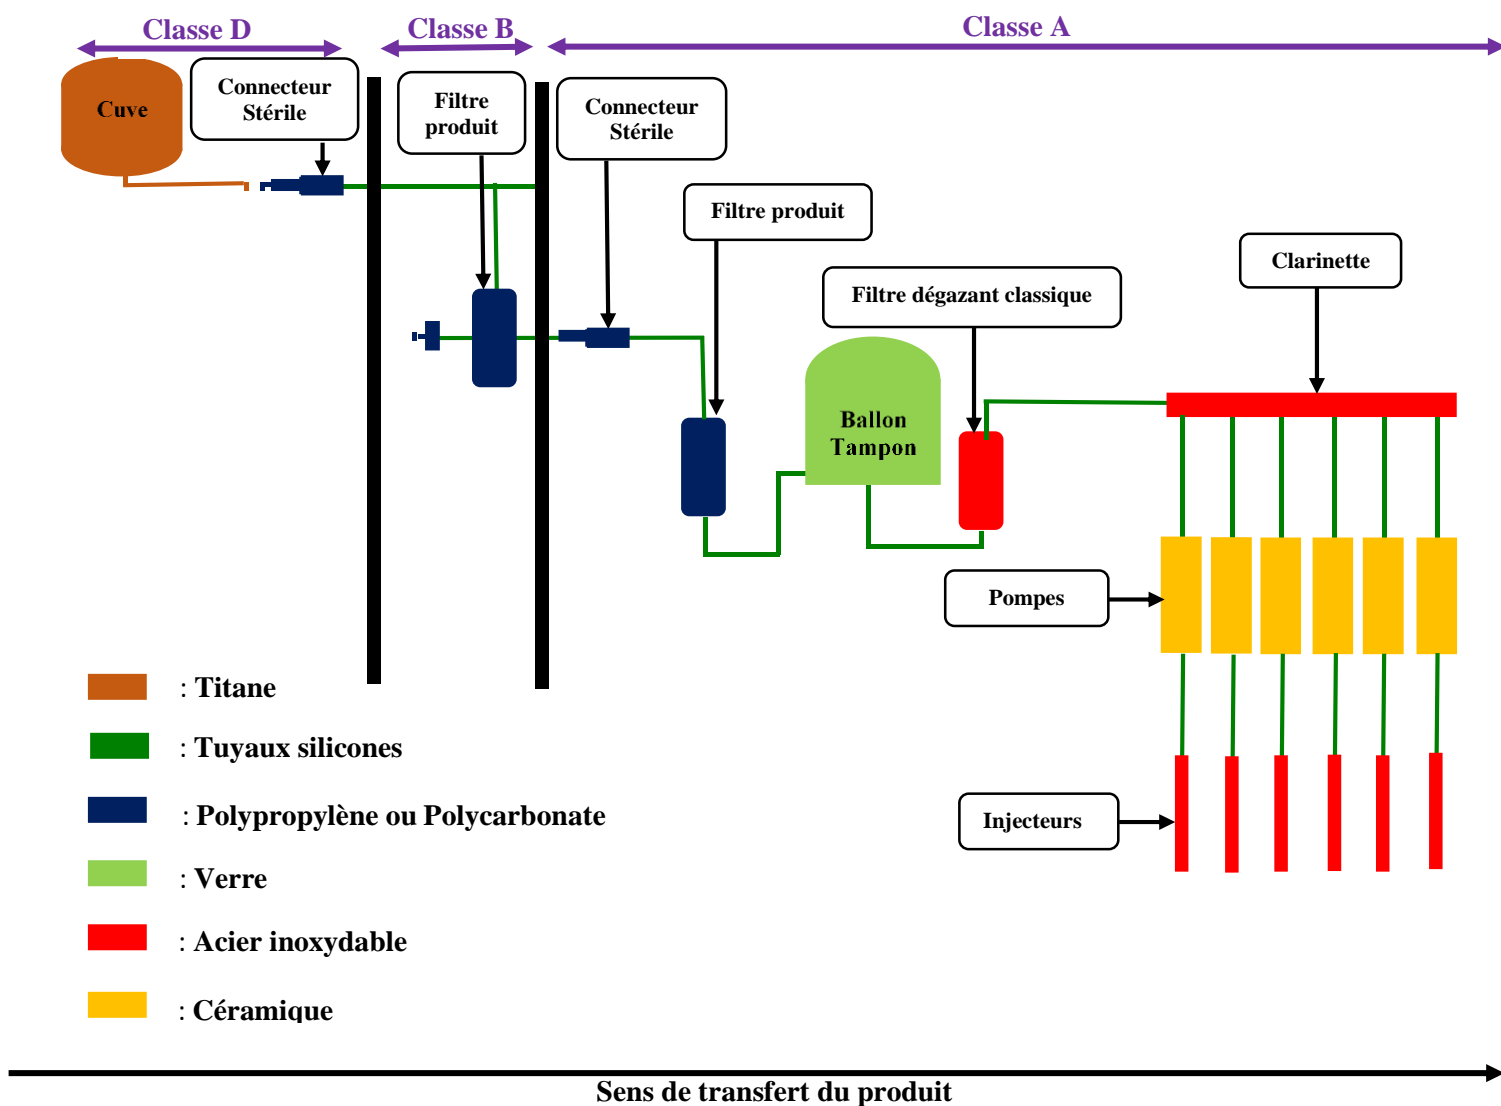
Classe D

Classe B

Classe A

Cuve

Connecteur Stérile

Filtre produit

Connecteur Stérile

Filtre produit

Filtre dégazant classique

Clarinette

Ballon Tampon

Pompes

Injecteurs

: Titane

: Tuyaux silicones

: Polypropylène ou Polycarbonate

: Verre

: Acier inoxydable

: Céramique

Sens de transfert du produit